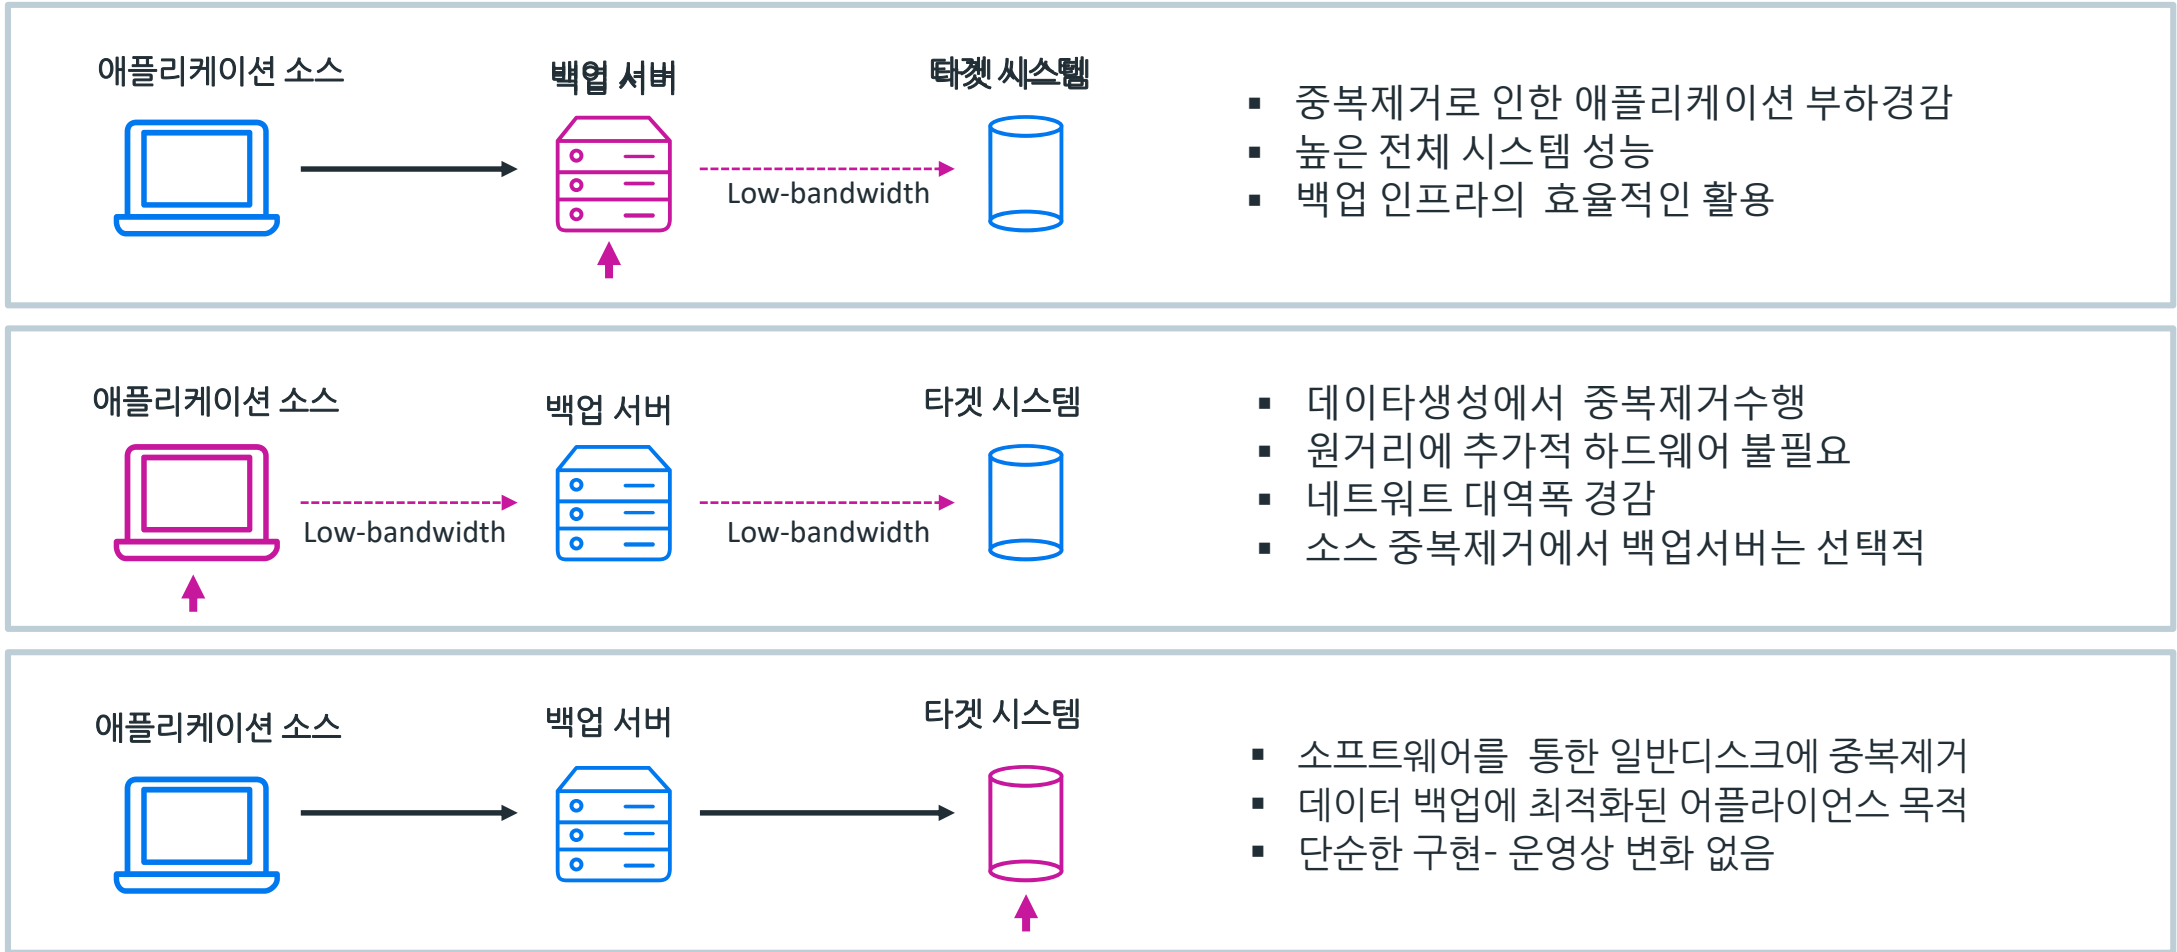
애플리케이션 소스

백업 서버

타겟 시스템

Low-bandwidth

▪ 중복제거로 인한 애플리케이션 부하경감
▪ 높은 전체 시스템 성능
▪ 백업 인프라의 효율적인 활용

애플리케이션 소스

백업 서버

타겟 시스템

Low-bandwidth

Low-bandwidth

▪ 데이타생성에서 중복제거수행
▪ 원거리에 추가적 하드웨어 불필요
▪ 네트워트 대역폭 경감
▪ 소스 중복제거에서 백업서버는 선택적

애플리케이션 소스

백업 서버

타겟 시스템

▪ 소프트웨어를 통한 일반디스크에 중복제거
▪ 데이터 백업에 최적화된 어플라이언스 목적
▪ 단순한 구현- 운영상 변화 없음